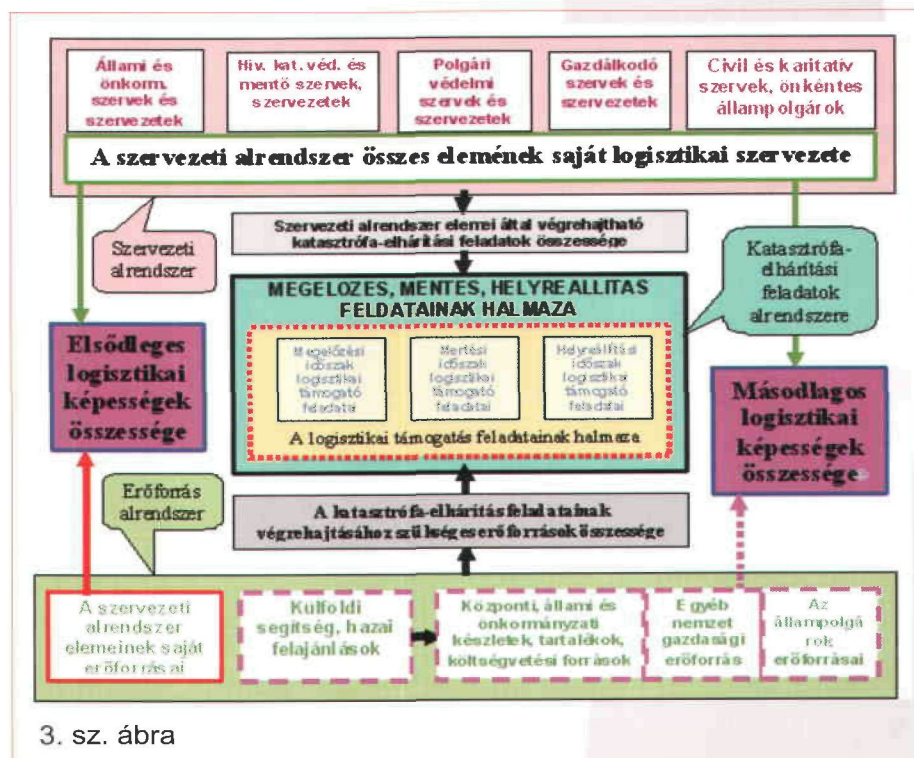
Állami és önkorm. szervek és szervezetek

Hiv. kat. véd. és mentő szervek, szervezetek

Polgári védelmi szervek és szervezetek

Gazdálkodó szervek és szervezetek

Civil és karitatív szervek, önkéntes állampolgárok

A szervezeti alrendszer összes elemének saját logisztikai szervezete

Szervezeti alrendszer

Szervezeti alrendszer elemei által végrehajtható katasztrófa-elhárítási feladatok összessége

Katasztrófa-elhárítási feladatok alrendszere

MEGELOZES, MENTES, HELYREALLITAS FELDATAINAK HALMAZA

Elsődleges logisztikai képességek összessége

Megelőzési időszak logisztikai támogató feladatai

Mentési időszak logisztikai támogató feladatai

Helyreállítási időszak logisztikai támogató feladatai

A logisztikai támogatás feladatainak halmaza

Másodlagos logisztikai képességek összessége

Erőforrás alrendszer

A katasztrófa-elhárítás feladatainak végrehajtásához szükséges erőforrások összessége

A szervezeti alrendszer elemeinek saját erőforrásai

Kulfoldi segitség, hazai felajánlások

Központi, állami és önkormányzati készletek, tartalékok, költségvetési források

Egyéb nemzet gazdasági erőforrás

Az állampolgárok erőforrásai

3. sz. ábra